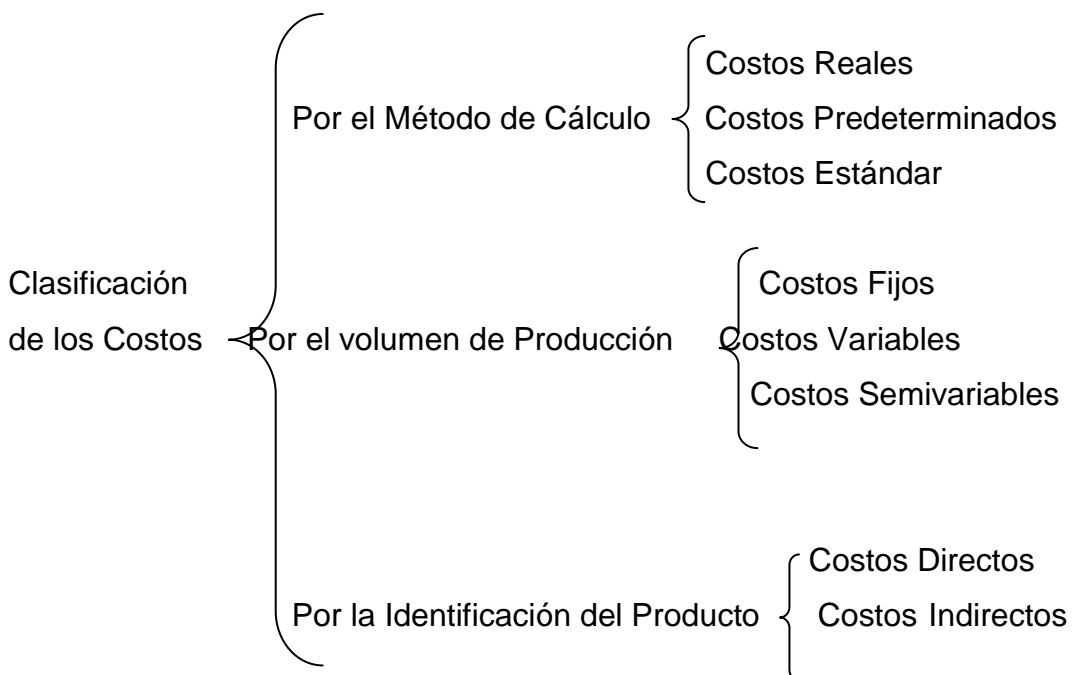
Clasificación de los Costos

Por el Método de Cálculo
Costos Reales
Costos Predeterminados
Costos Estándar

Por el volumen de Producción
Costos Fijos
Costos Variables
Costos Semivariables

Por la Identificación del Producto
Costos Directos
Costos Indirectos